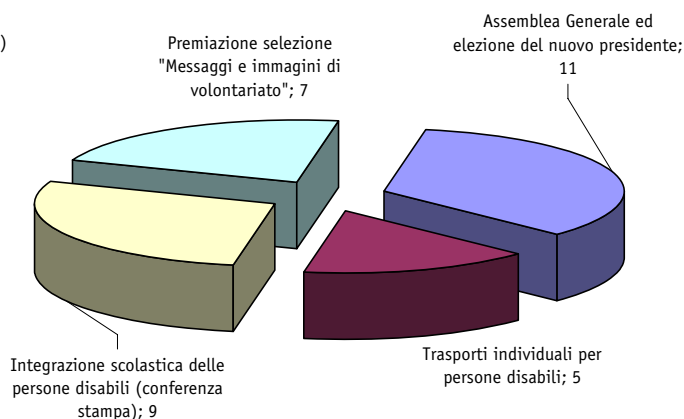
)

Premiazione selezione "Messaggi e immagini di volontariato"; 7

Assemblea Generale ed elezione del nuovo presidente; 11

Integrazione scolastica delle persone disabili (conferenza stampa); 9

Trasporti individuali per persone disabili; 5